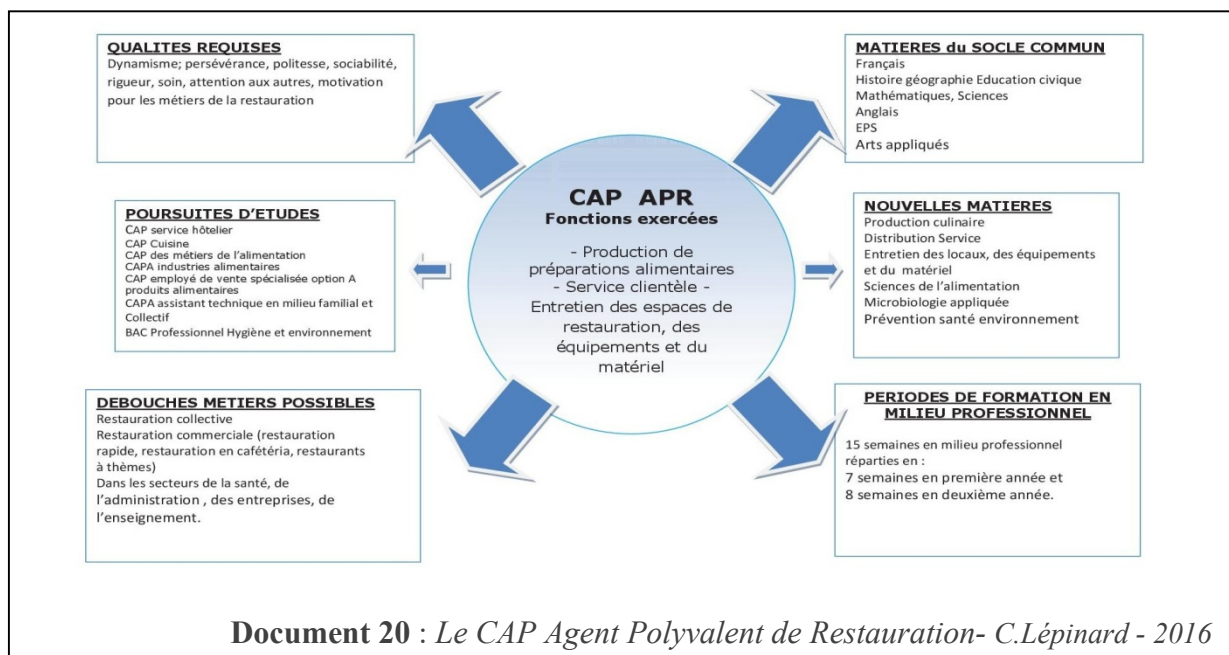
QUALITES REQUISES
Dynamisme; persévérance, politesse, sociabilité, rigueur, soin, attention aux autres, motivation pour les métiers de la restauration

MATIERES du SOCLE COMMUN
Français
Histoire géographie Education civique
Mathématiques, Sciences
Anglais
EPS
Arts appliqués

CAP APR
Fonctions exercées

- Production de préparations alimentaires
- Service clientèle -
Entretien des espaces de restauration, des équipements et du matériel

POURSUITES D'ETUDES
CAP service hôtelier
CAP Cuisine
CAP des métiers de l'alimentation
CAPA industries alimentaires
CAP employé de vente spécialisée option A produits alimentaires
CAPA assistant technique en milieu familial et Collectif
BAC Professionnel Hygiène et environnement

NOUVELLES MATIERES
Production culinaire
Distribution Service
Entretien des locaux, des équipements et du matériel
Sciences de l'alimentation
Microbiologie appliquée
Prévention santé environnement

DEBOUCHES METIERS POSSIBLES
Restauration collective
Restauration commerciale (restauration rapide, restauration en cafétéria, restaurants à thèmes)
Dans les secteurs de la santé, de l'administration , des entreprises, de l'enseignement.

PERIODES DE FORMATION EN MILIEU PROFESSIONNEL
15 semaines en milieu professionnel réparties en :
7 semaines en première année et
8 semaines en deuxième année.

Document 20 : Le CAP Agent Polyvalent de Restauration- C.Lépinard - 2016